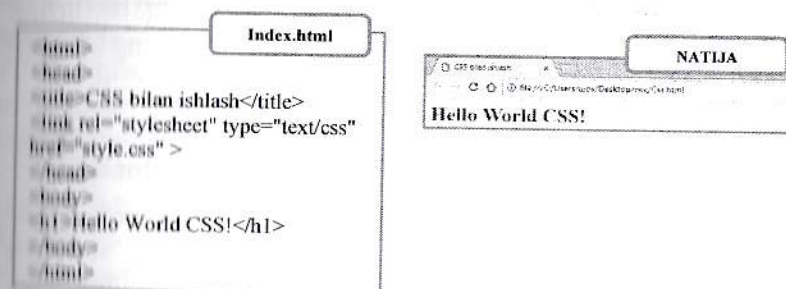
Index.html

<html>
<head>
<title>CSS bilan ishlash</title>
<link rel="stylesheet" type="text/css" href="style.css" >
</head>
<body>
<h1>Hello World CSS!</h1>
</body>
</html>

NATIJA

CSS bilan ishlash ×

file:///C:/Users/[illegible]/Desktop/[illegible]/Css.html

Hello World CSS!